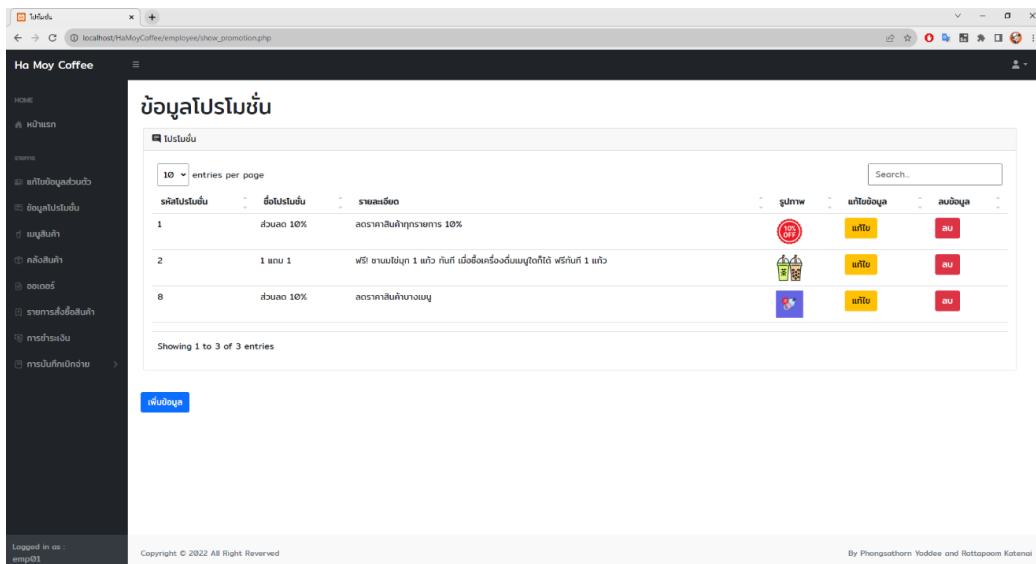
โปรโมชั่น ×

localhost/HaMoyCoffee/employee/show_promotion.php

Ha Moy Coffee

HOME

หน้าแรก

รายการ

แก้ไขข้อมูลส่วนตัว

ข้อมูลโปรโมชั่น

เมนูสินค้า

คลังสินค้า

ออเดอร์

รายการสั่งซื้อสินค้า

การชำระเงิน

การบันทึกเบิกจ่าย

Logged in as : emp01

ข้อมูลโปรโมชั่น

โปรโมชั่น

10 entries per page

Search...

| รหัสโปรโมชั่น | ชื่อโปรโมชั่น | รายละเอียด | รูปภาพ | แก้ไขข้อมูล | ลบข้อมูล |
|---|---|---|---|---|---|
| 1 | ส่วนลด 10% | ลดราคาสินค้าทุกรายการ 10% | 10% OFF | แก้ไข | ลบ |
| 2 | 1 แถม 1 | ฟรี! ชานมไข่มุก 1 แก้ว ทันที เมื่อซื้อเครื่องดื่มเมนูใดก็ได้ ฟรีทันที 1 แก้ว | | แก้ไข | ลบ |
| 8 | ส่วนลด 10% | ลดราคาสินค้าบางเมนู | | แก้ไข | ลบ |

Showing 1 to 3 of 3 entries

เพิ่มข้อมูล

Copyright © 2022 All Right Reverved

By Phongsathorn Yoddee and Rattapoom Katenai